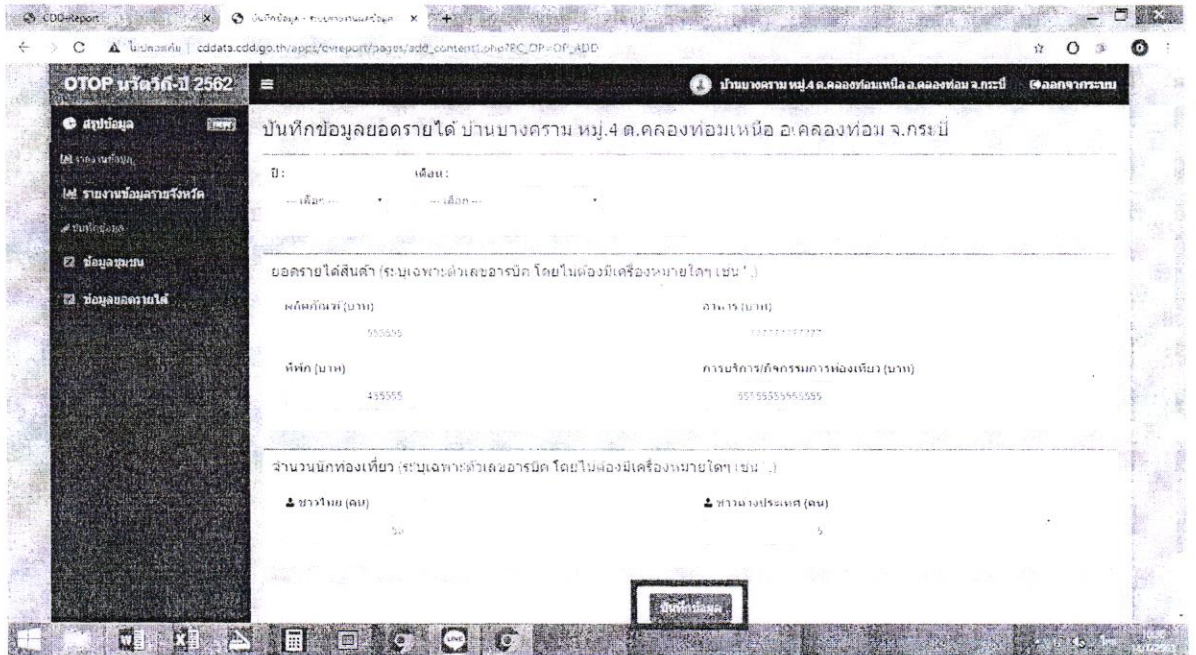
CDD-Report | บันทึกข้อมูล - ระบบรายงานข้อมูล

ไม่ปลอดภัย | cddata.cdd.go.th/apps/cdreport/pages/add_content1.php?RC_OP=OP_ADD

OTOP นวัตวิถี ปี 2562

บ้านบางคราม หมู่.4 ต.คลองท่อมเหนือ อ.คลองท่อม จ.กระบี่

ออกจากระบบ

สรุปข้อมูล

รายงานข้อมูล

รายงานข้อมูลรายจังหวัด

บันทึกข้อมูล

ข้อมูลชุมชน

ข้อมูลยอดรายได้

บันทึกข้อมูลยอดรายได้ บ้านบางคราม หมู่.4 ต.คลองท่อมเหนือ อ.คลองท่อม จ.กระบี่

ปี :

-- เลือก --

เดือน :

-- เลือก --

ยอดรายได้สินค้า (ระบุเฉพาะตัวเลขอารบิก โดยไม่ต้องมีเครื่องหมายใดๆ เช่น ' ,)

ผลิตภัณฑ์ (บาท)

555555

อาหาร (บาท)

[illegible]

ที่พัก (บาท)

455555

การบริการ/กิจกรรมการท่องเที่ยว (บาท)

55555555555555

จำนวนนักท่องเที่ยว (ระบุเฉพาะตัวเลขอารบิก โดยไม่ต้องมีเครื่องหมายใดๆ เช่น ' ,)

ชาวไทย (คน)

50

ชาวต่างประเทศ (คน)

5

บันทึกข้อมูล